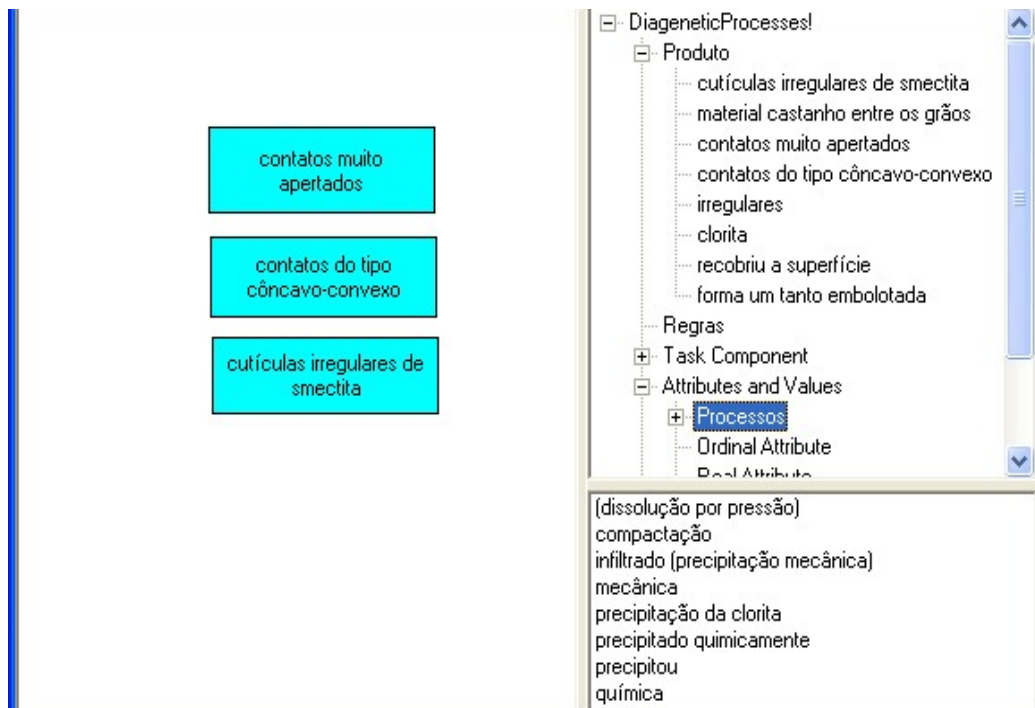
contatos muito apertados

contatos do tipo côncavo-convexo

cutículas irregulares de smectita

DiageneticProcesses!
Produto
cutículas irregulares de smectita
material castanho entre os grãos
contatos muito apertados
contatos do tipo côncavo-convexo
irregulares
clorita
recobriu a superfície
forma um tanto embolotada
Regras
Task Component
Attributes and Values
Processos
Ordinal Attribute
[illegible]

(dissolução por pressão)
compactação
infiltrado (precipitação mecânica)
mecânica
precipitação da clorita
precipitado quimicamente
precipitou
química